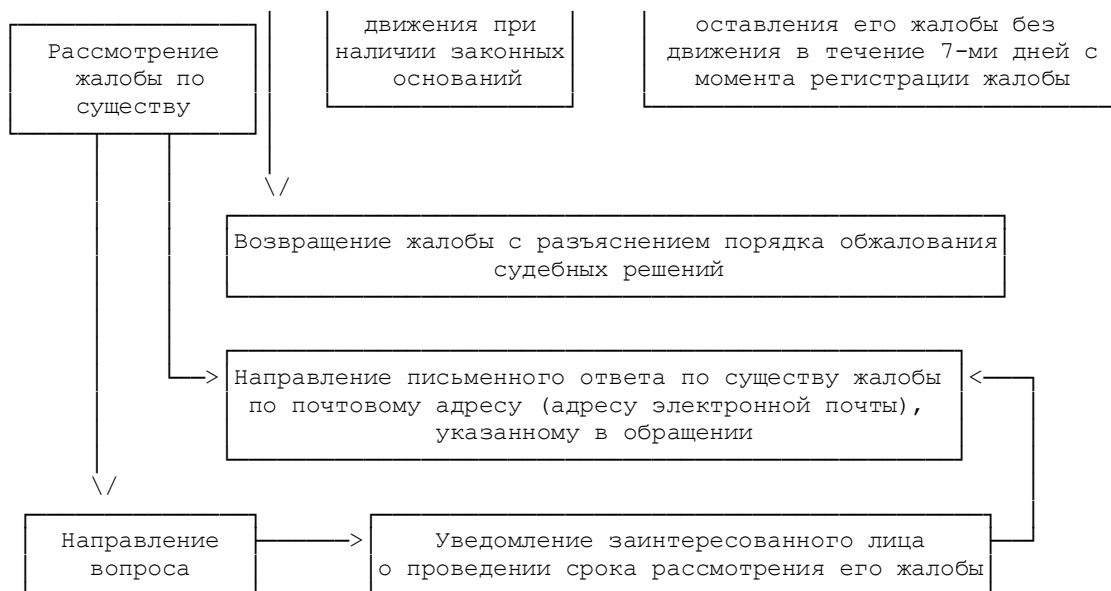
движения при наличии законных оснований

оставления его жалобы без движения в течение 7-ми дней с момента регистрации жалобы

Рассмотрение жалобы по существу

\/

Возвращение жалобы с разъяснением порядка обжалования судебных решений

—> Направление письменного ответа по существу жалобы по почтовому адресу (адресу электронной почты), указанному в обращении <—

\/

Направление вопроса —> Уведомление заинтересованного лица о проведении срока рассмотрения его жалобы